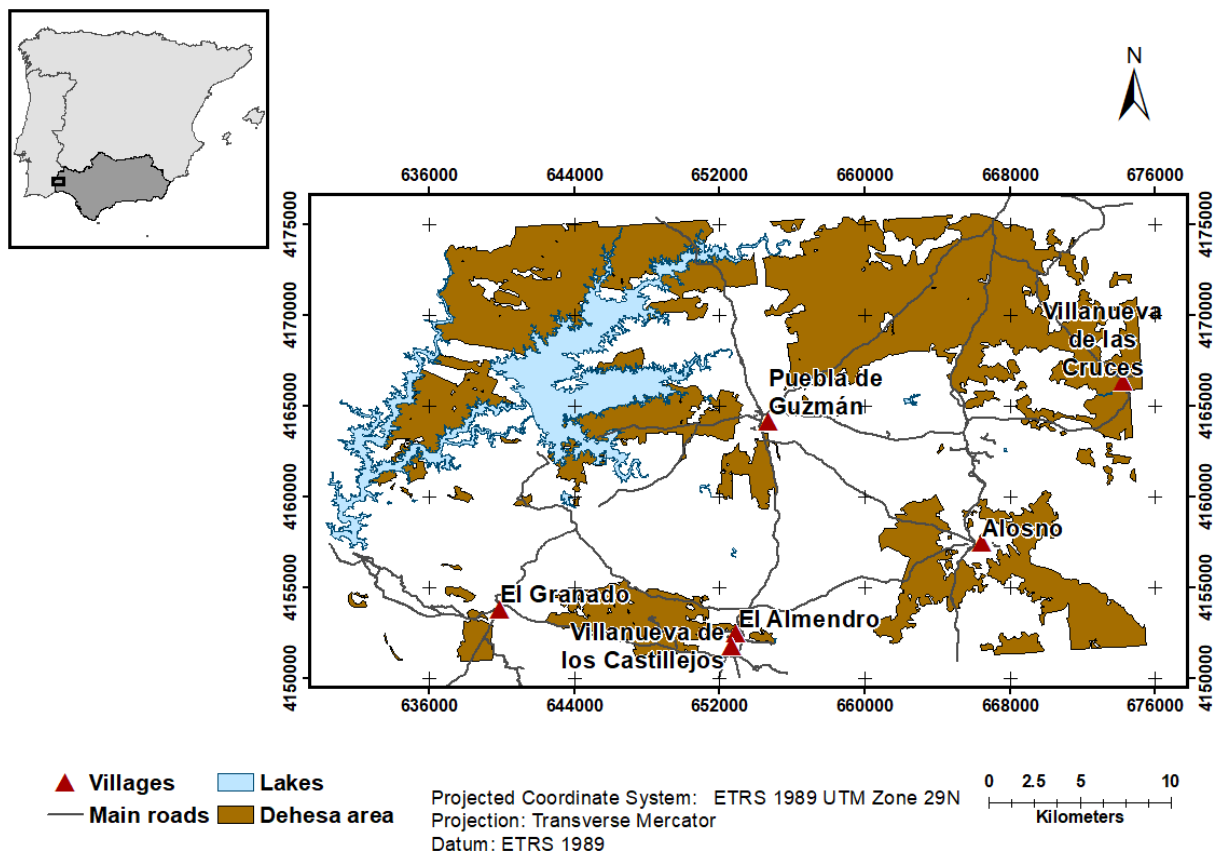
N

636000 644000 652000 660000 668000 676000

4175000
4170000
4165000
4160000
4155000
4150000

Villanueva de las Cruces

Puebla de Guzmán

Alosno

El Granado

El Almendro

Villanueva de los Castillejos

636000 644000 652000 660000 668000 676000

4175000
4170000
4165000
4160000
4155000
4150000

Villages
Main roads
Lakes
Dehesa area

Projected Coordinate System: ETRS 1989 UTM Zone 29N
Projection: Transverse Mercator
Datum: ETRS 1989

0 2.5 5 10
Kilometers